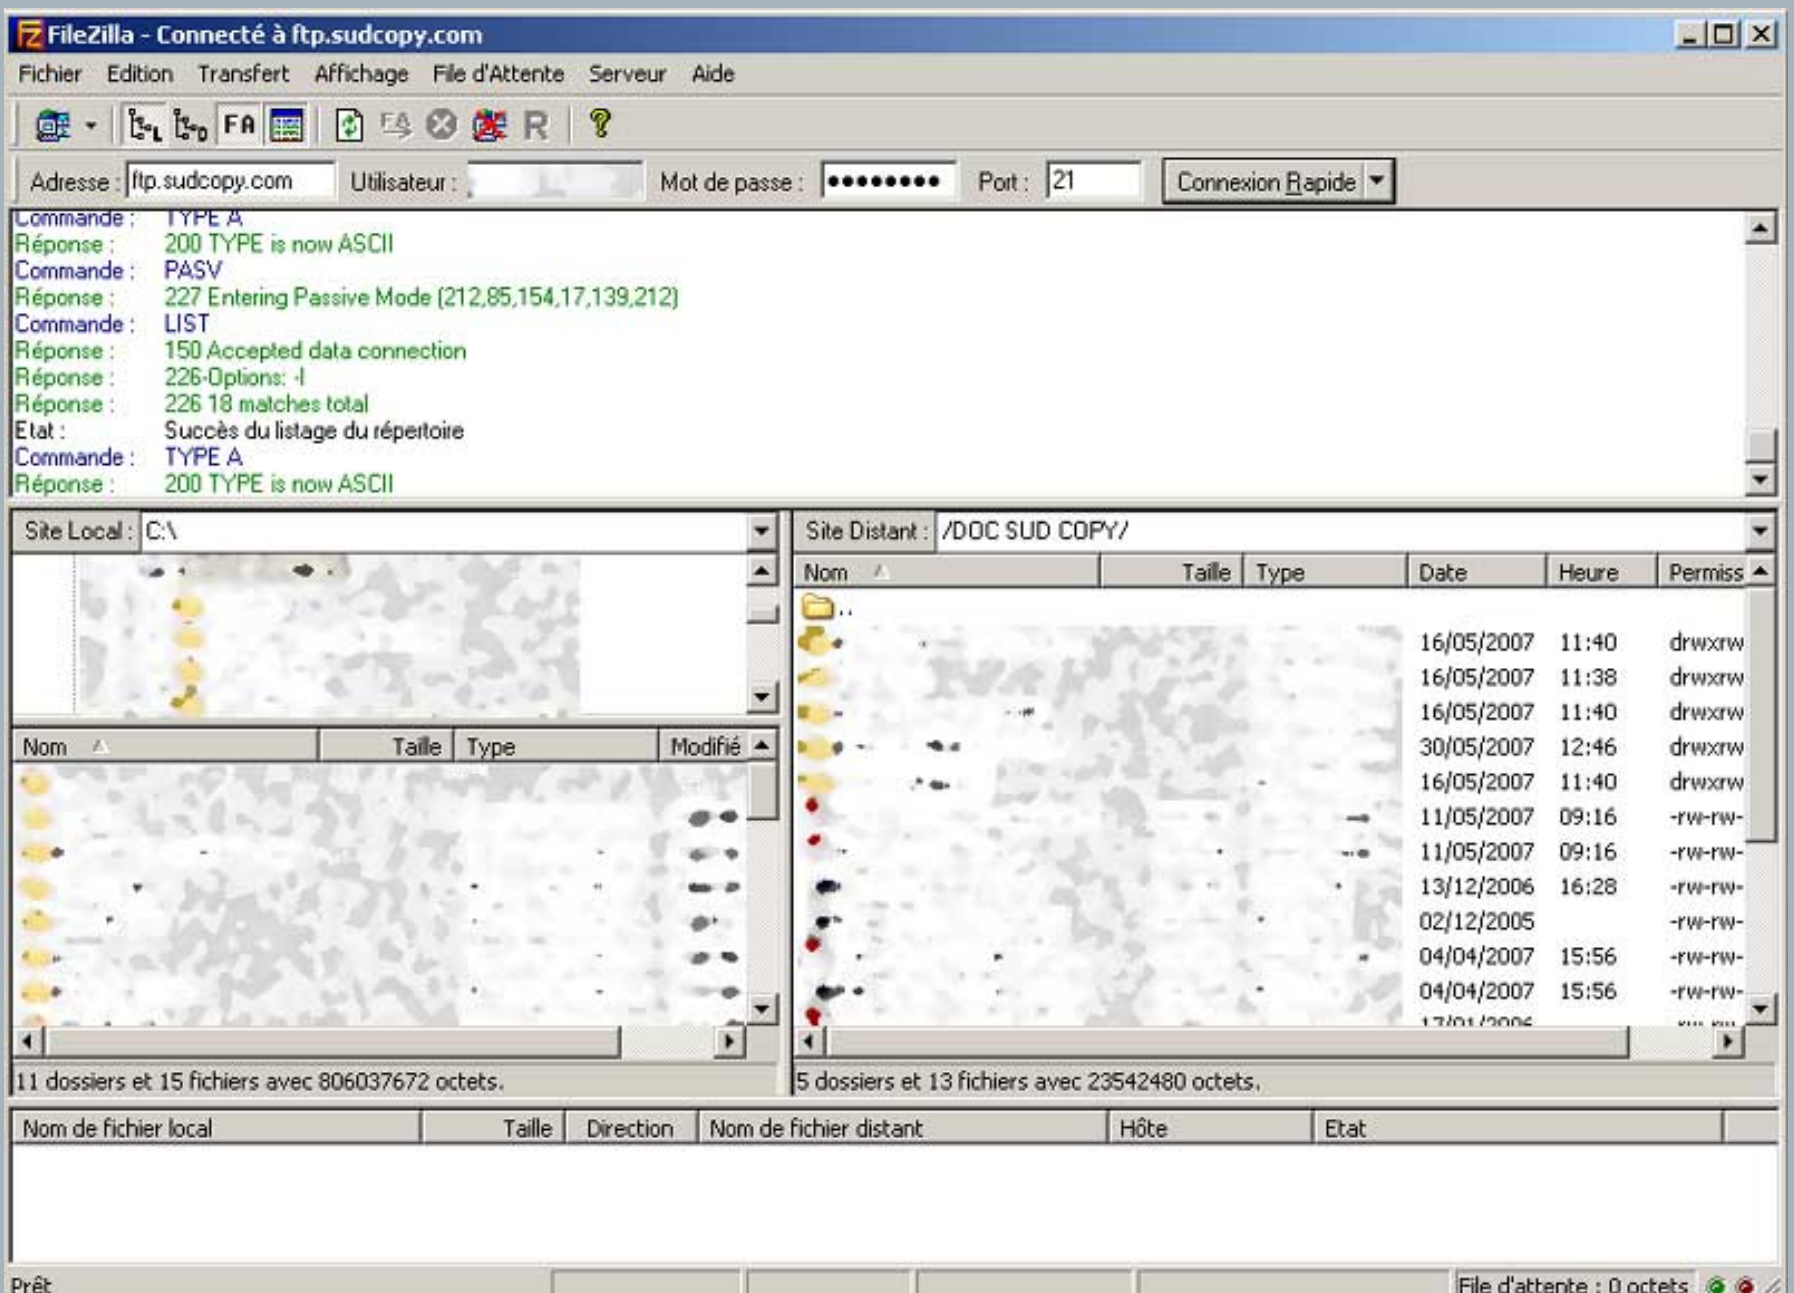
FileZilla - Connecté à ftp.sudcopy.com

Fichier Edition Transfert Affichage File d'Attente Serveur Aide

FA R

Adresse : ftp.sudcopy.com Utilisateur : Mot de passe : ●●●●●●●● Port : 21 Connexion Rapide

Commande : TYPE A
Réponse : 200 TYPE is now ASCII
Commande : PASV
Réponse : 227 Entering Passive Mode (212,85,154,17,139,212)
Commande : LIST
Réponse : 150 Accepted data connection
Réponse : 226-Options: -l
Réponse : 226 18 matches total
Etat : Succès du listage du répertoire
Commande : TYPE A
Réponse : 200 TYPE is now ASCII

Site Local : C:\

| Nom | Taille | Type | Modifié |
|---|---|---|---|

11 dossiers et 15 fichiers avec 806037672 octets.

Site Distant : /DOC SUD COPY/

| Nom | Taille | Type | Date | Heure | Permiss |
|---|---|---|---|---|---|
| .. | | | | | |
| | | | 16/05/2007 | 11:40 | drwxrw |
| | | | 16/05/2007 | 11:38 | drwxrw |
| | | | 16/05/2007 | 11:40 | drwxrw |
| | | | 30/05/2007 | 12:46 | drwxrw |
| | | | 16/05/2007 | 11:40 | drwxrw |
| | | | 11/05/2007 | 09:16 | -rw-rw- |
| | | | 11/05/2007 | 09:16 | -rw-rw- |
| | | | 13/12/2006 | 16:28 | -rw-rw- |
| | | | 02/12/2005 | | -rw-rw- |
| | | | 04/04/2007 | 15:56 | -rw-rw- |
| | | | 04/04/2007 | 15:56 | -rw-rw- |

5 dossiers et 13 fichiers avec 23542480 octets.

| Nom de fichier local | Taille | Direction | Nom de fichier distant | Hôte | Etat |
|---|---|---|---|---|---|

Prêt File d'attente : 0 octets